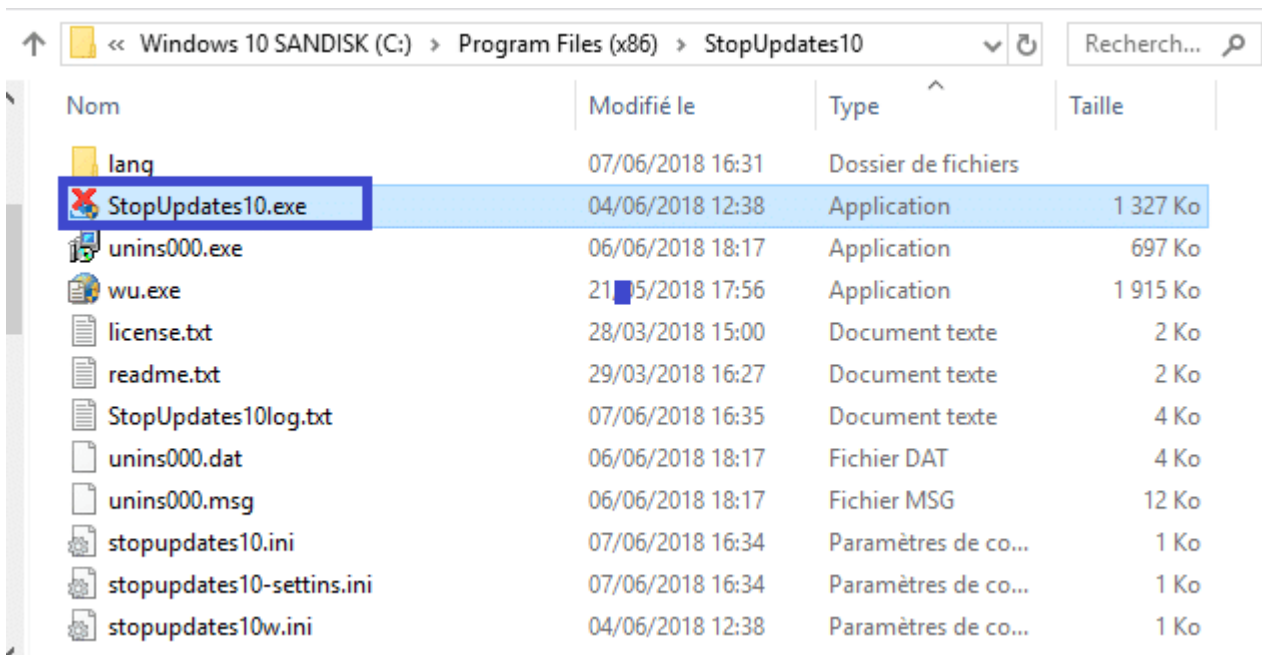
« Windows 10 SANDISK (C:) › Program Files (x86) › StopUpdates10

Recherch...

| Nom | Modifié le | Type | Taille |
|---|---|---|---|
| lang | 07/06/2018 16:31 | Dossier de fichiers | |
| StopUpdates10.exe | 04/06/2018 12:38 | Application | 1 327 Ko |
| unins000.exe | 06/06/2018 18:17 | Application | 697 Ko |
| wu.exe | 21/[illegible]5/2018 17:56 | Application | 1 915 Ko |
| license.txt | 28/03/2018 15:00 | Document texte | 2 Ko |
| readme.txt | 29/03/2018 16:27 | Document texte | 2 Ko |
| StopUpdates10log.txt | 07/06/2018 16:35 | Document texte | 4 Ko |
| unins000.dat | 06/06/2018 18:17 | Fichier DAT | 4 Ko |
| unins000.msg | 06/06/2018 18:17 | Fichier MSG | 12 Ko |
| stopupdates10.ini | 07/06/2018 16:34 | Paramètres de co... | 1 Ko |
| stopupdates10-settins.ini | 07/06/2018 16:34 | Paramètres de co... | 1 Ko |
| stopupdates10w.ini | 04/06/2018 12:38 | Paramètres de co... | 1 Ko |